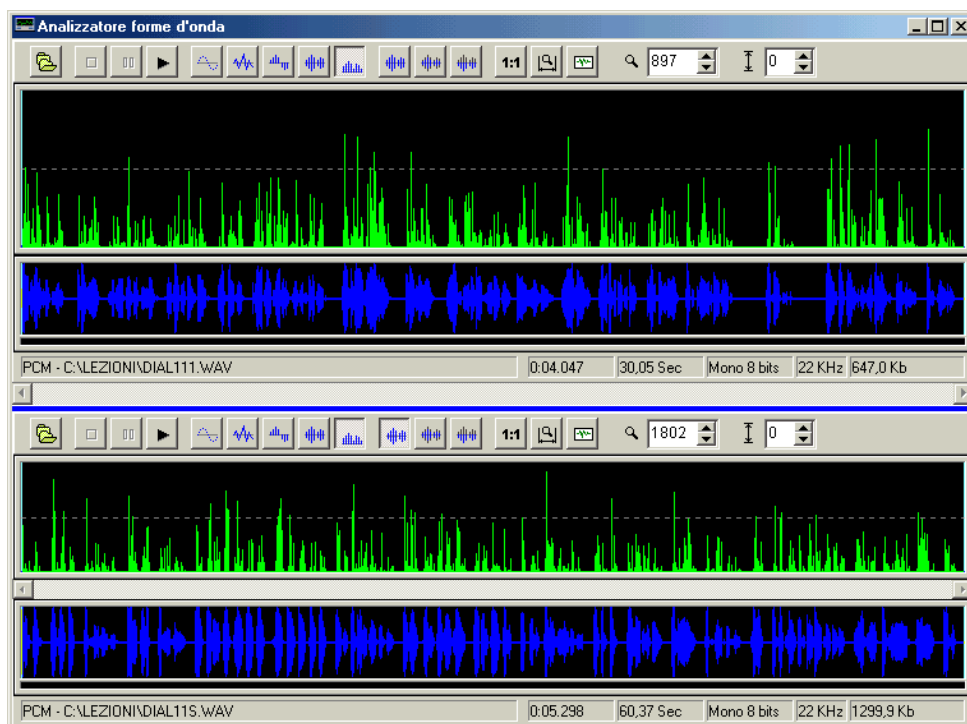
Analizzatore forme d'onda

1:1 897 0

PCM - C:\LEZIONI\DIAL111.WAV | 0:04.047 | 30,05 Sec | Mono 8 bits | 22 KHz | 647,0 Kb

1:1 1802 0

PCM - C:\LEZIONI\DIAL11S.WAV | 0:05.298 | 60,37 Sec | Mono 8 bits | 22 KHz | 1299,9 Kb